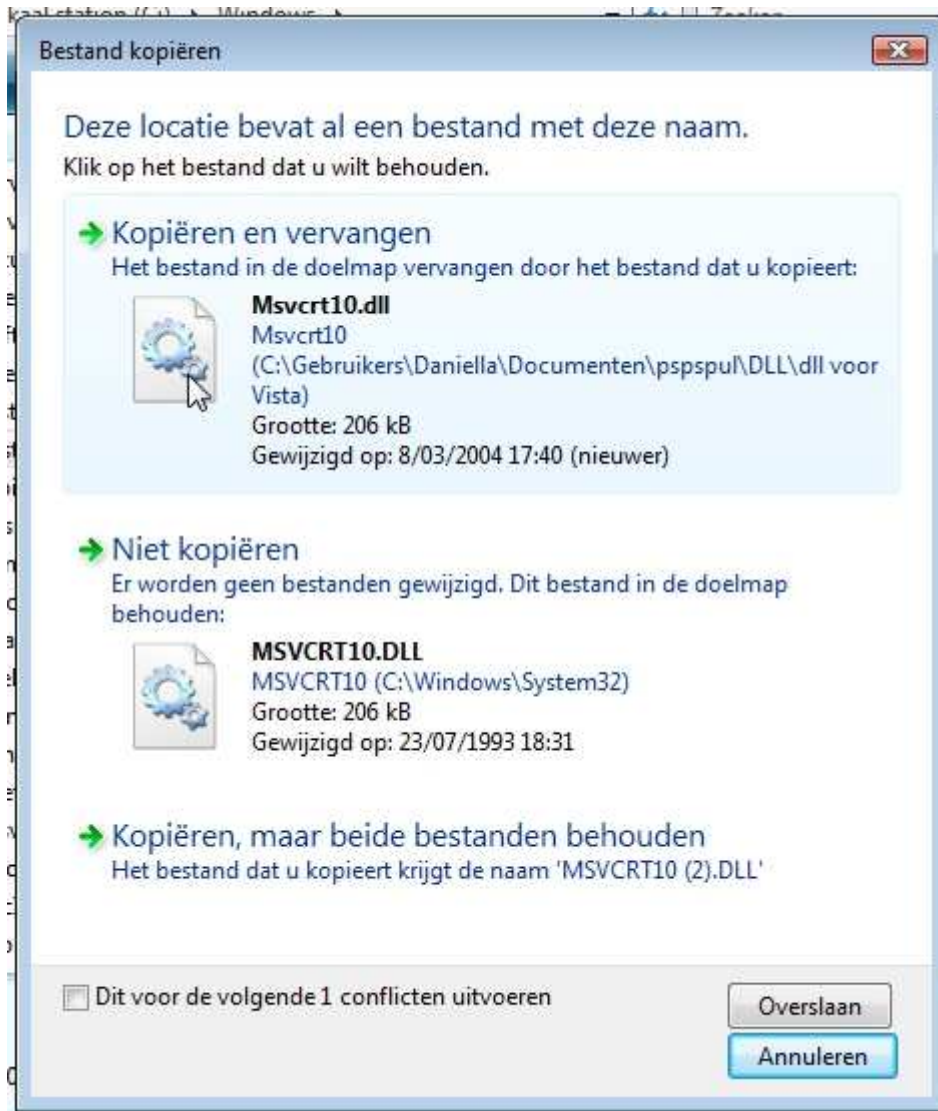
kaal station (C:) ▸ Windows ▸ Zoeken

Bestand kopiëren

Deze locatie bevat al een bestand met deze naam.
Klik op het bestand dat u wilt behouden.

Kopiëren en vervangen
Het bestand in de doelmap vervangen door het bestand dat u kopieert:

Msvcrt10.dll
Msvcrt10
(C:\Gebruikers\Daniella\Documenten\pspspul\DLL\dll voor Vista)
Grootte: 206 kB
Gewijzigd op: 8/03/2004 17:40 (nieuwer)

Niet kopiëren
Er worden geen bestanden gewijzigd. Dit bestand in de doelmap behouden:

MSVCRT10.DLL
MSVCRT10 (C:\Windows\System32)
Grootte: 206 kB
Gewijzigd op: 23/07/1993 18:31

Kopiëren, maar beide bestanden behouden
Het bestand dat u kopieert krijgt de naam 'MSVCRT10 (2).DLL'

Dit voor de volgende 1 conflicten uitvoeren

Overslaan

Annuleren